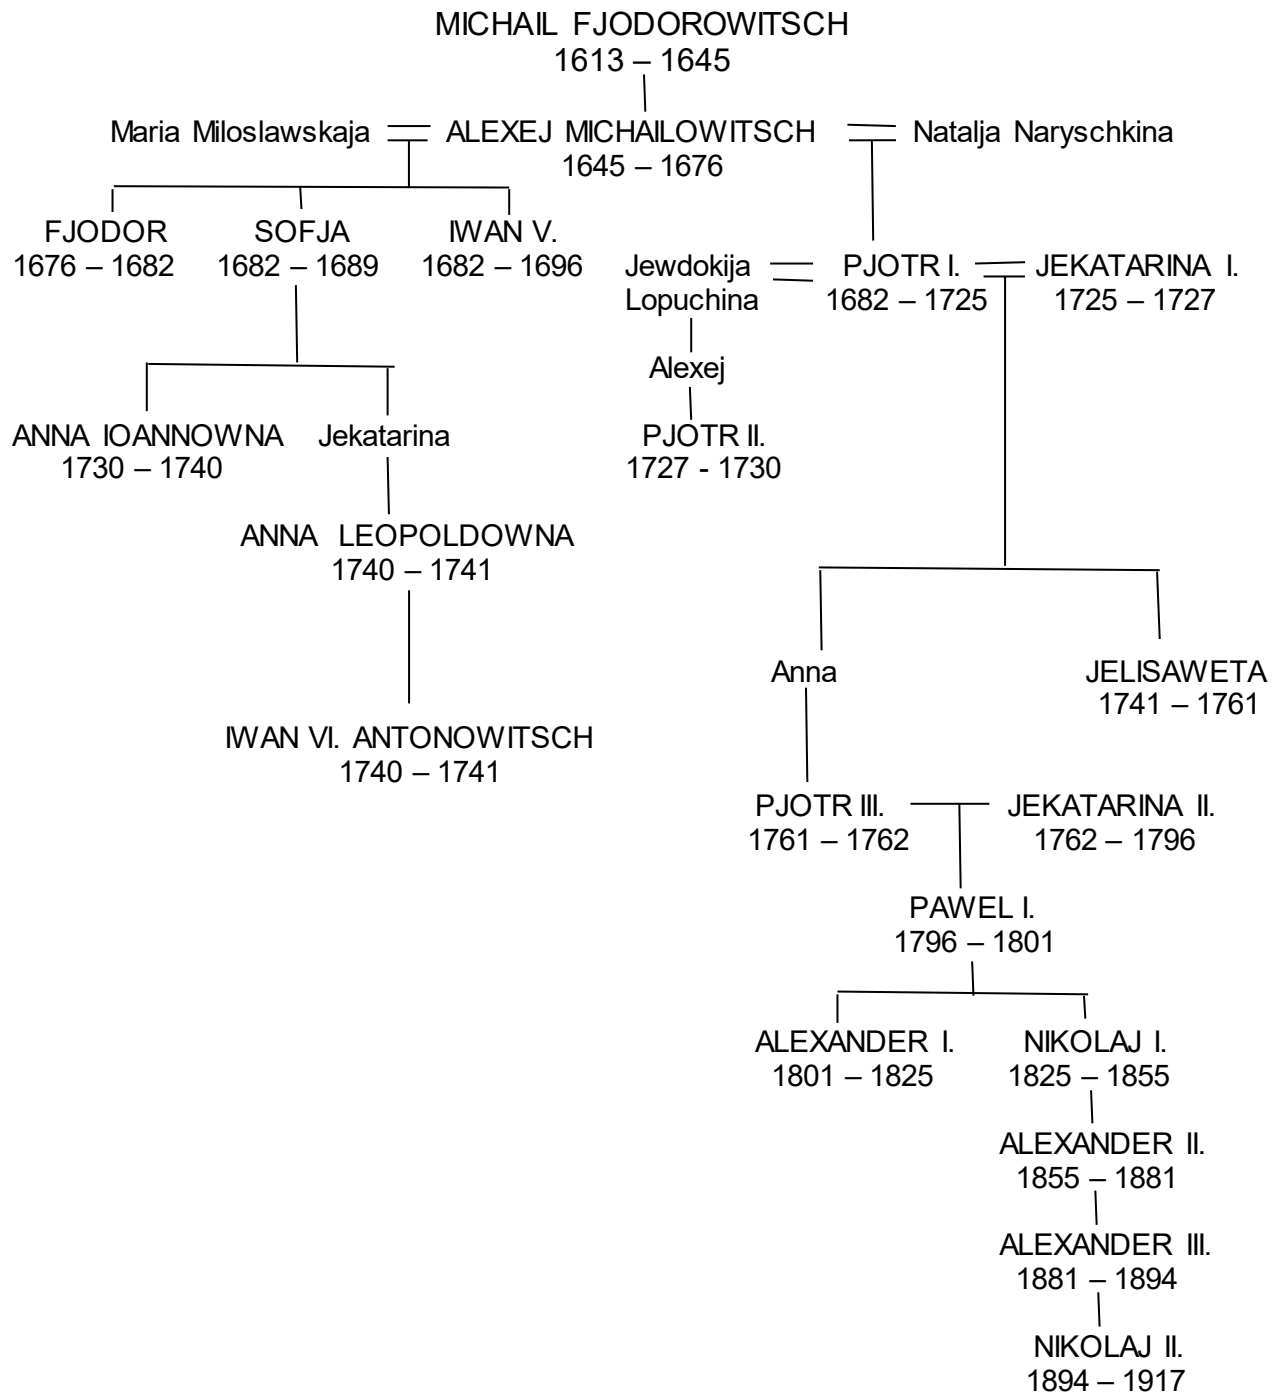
MICHAIL FJODOROWITSCH
1613 – 1645

Maria Miloslawskaja ALEXEJ MICHAILOWITSCH Natalja Naryschkina
1645 – 1676

FJODOR
1676 – 1682

SOFJA
1682 – 1689

IWAN V.
1682 – 1696

Jewdokija Lopuchina

PJOTR I.
1682 – 1725

JEKATARINA I.
1725 – 1727

Alexej

PJOTR II.
1727 - 1730

ANNA IOANNOWNA
1730 – 1740

Jekatarina

ANNA LEOPOLDOWNA
1740 – 1741

IWAN VI. ANTONOWITSCH
1740 – 1741

Anna

JELISAWETA
1741 – 1761

PJOTR III.
1761 – 1762

JEKATARINA II.
1762 – 1796

PAWEL I.
1796 – 1801

ALEXANDER I.
1801 – 1825

NIKOLAJ I.
1825 – 1855

ALEXANDER II.
1855 – 1881

ALEXANDER III.
1881 – 1894

NIKOLAJ II.
1894 – 1917